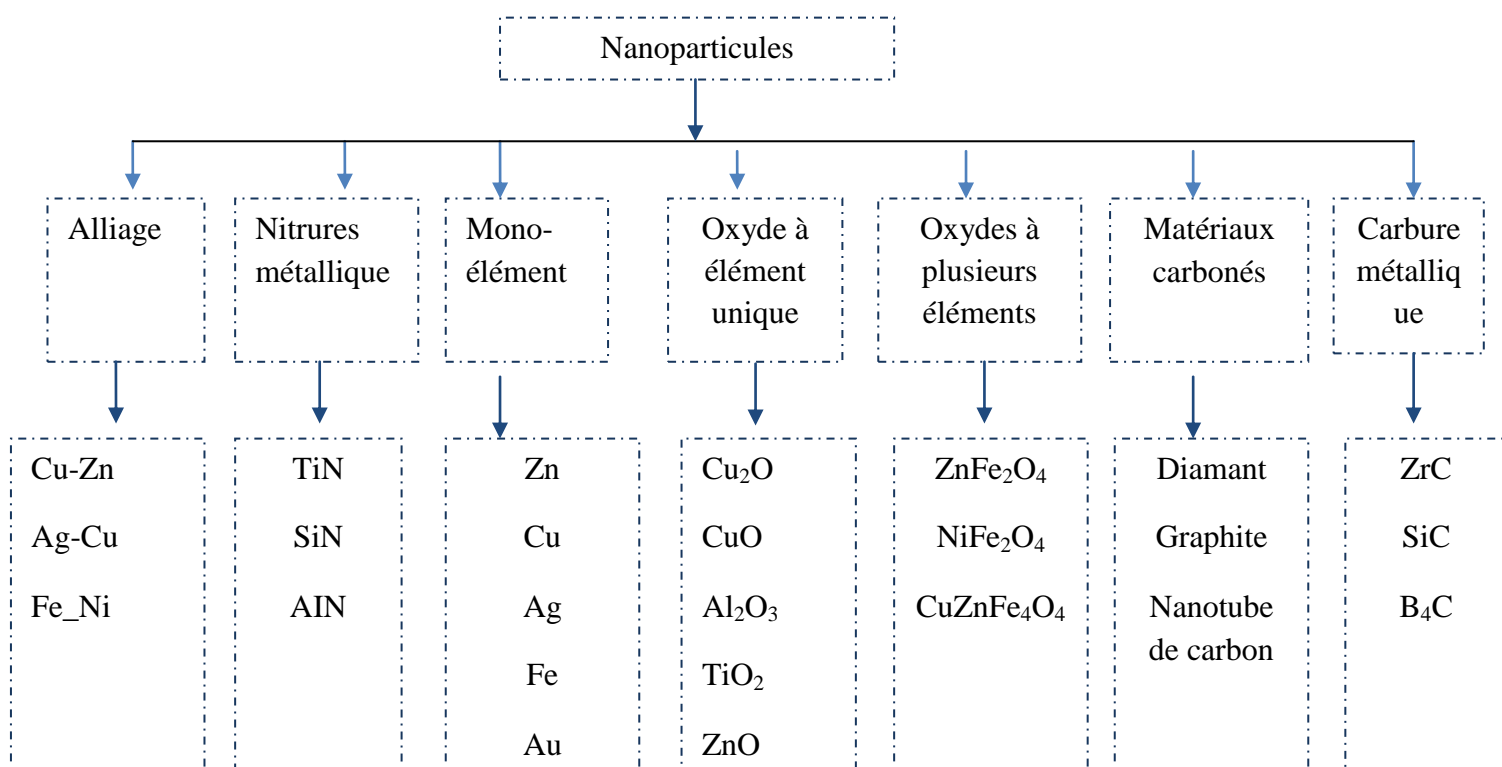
Nanoparticules

Alliage

Nitrures métallique

Mono-élément

Oxyde à élément unique

Oxydes à plusieurs éléments

Matériaux carbonés

Carbure métallique

Cu-Zn
Ag-Cu
Fe_Ni

TiN
SiN
AIN

Zn
Cu
Ag
Fe
Au

$Cu_2O$
CuO
$Al_2O_3$
$TiO_2$
ZnO

$ZnFe_2O_4$
$NiFe_2O_4$
$CuZnFe_4O_4$

Diamant
Graphite
Nanotube de carbon

ZrC
SiC
$B_4C$